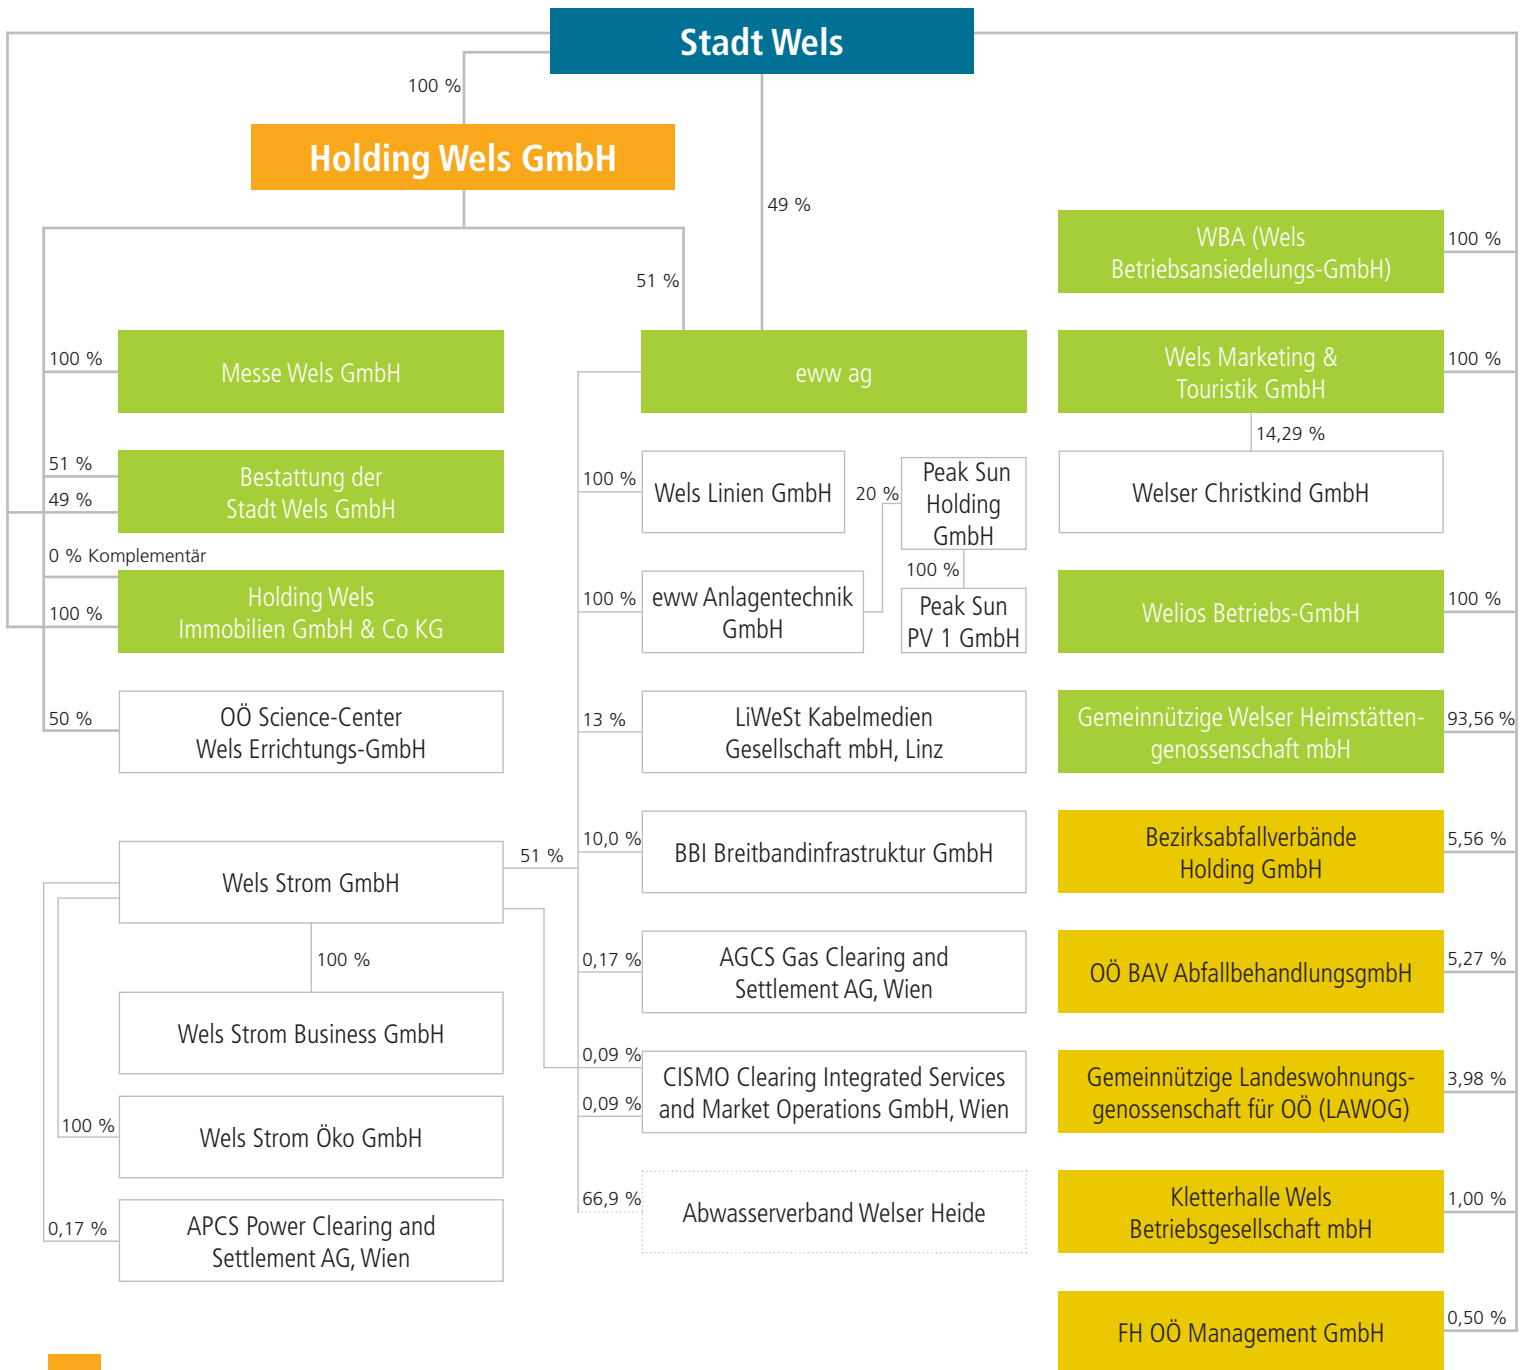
Stadt Wels

100 %

Holding Wels GmbH

49 %

51 %

WBA (Wels Betriebsansiedelungs-GmbH)

100 %

100 %

Messe Wels GmbH

eww ag

Wels Marketing & Touristik GmbH

100 %

14,29 %

51 %

Bestattung der Stadt Wels GmbH

49 %

100 %

Wels Linien GmbH

20 %

Peak Sun Holding GmbH

Welser Christkind GmbH

0 % Komplementär

100 %

Holding Wels Immobilien GmbH & Co KG

100 %

eww Anlagentechnik GmbH

100 %

Peak Sun PV 1 GmbH

Welios Betriebs-GmbH

100 %

50 %

OÖ Science-Center Wels Errichtungs-GmbH

13 %

LiWeSt Kabelmedien Gesellschaft mbH, Linz

Gemeinnützige Welser Heimstättengenossenschaft mbH

93,56 %

Wels Strom GmbH

51 %

10,0 %

BBI Breitbandinfrastruktur GmbH

Bezirksabfallverbände Holding GmbH

5,56 %

100 %

0,17 %

AGCS Gas Clearing and Settlement AG, Wien

OÖ BAV AbfallbehandlungsgmbH

5,27 %

Wels Strom Business GmbH

0,09 %

CISMO Clearing Integrated Services and Market Operations GmbH, Wien

0,09 %

Gemeinnützige Landeswohnungsgenossenschaft für OÖ (LAWOG)

3,98 %

100 %

Wels Strom Öko GmbH

66,9 %

Abwasserverband Welser Heide

Kletterhalle Wels Betriebsgesellschaft mbH

1,00 %

0,17 %

APCS Power Clearing and Settlement AG, Wien

FH OÖ Management GmbH

0,50 %